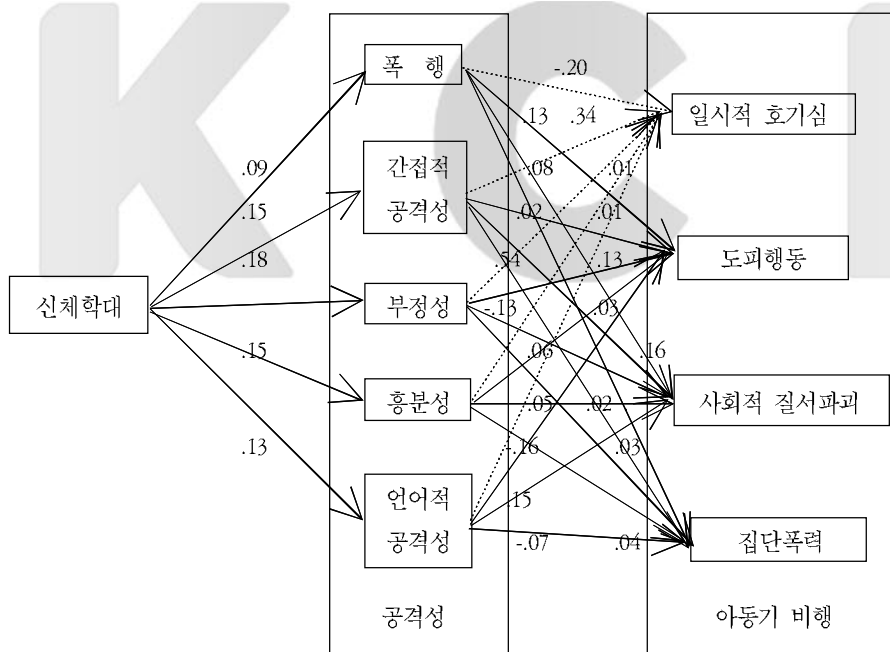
신체학대

.09
.15
.18
.15
.13

폭 행
간접적 공격성
부정성
흥분성
언어적 공격성

공격성

-.20
.13
.34
.08
.01
.02
.01
.54
.13
-.13
.03
.06
.16
.05
.02
-.16
.03
.15
-.07
.04

일시적 호기심
도피행동
사회적 질서파괴
집단폭력

아동기 비행